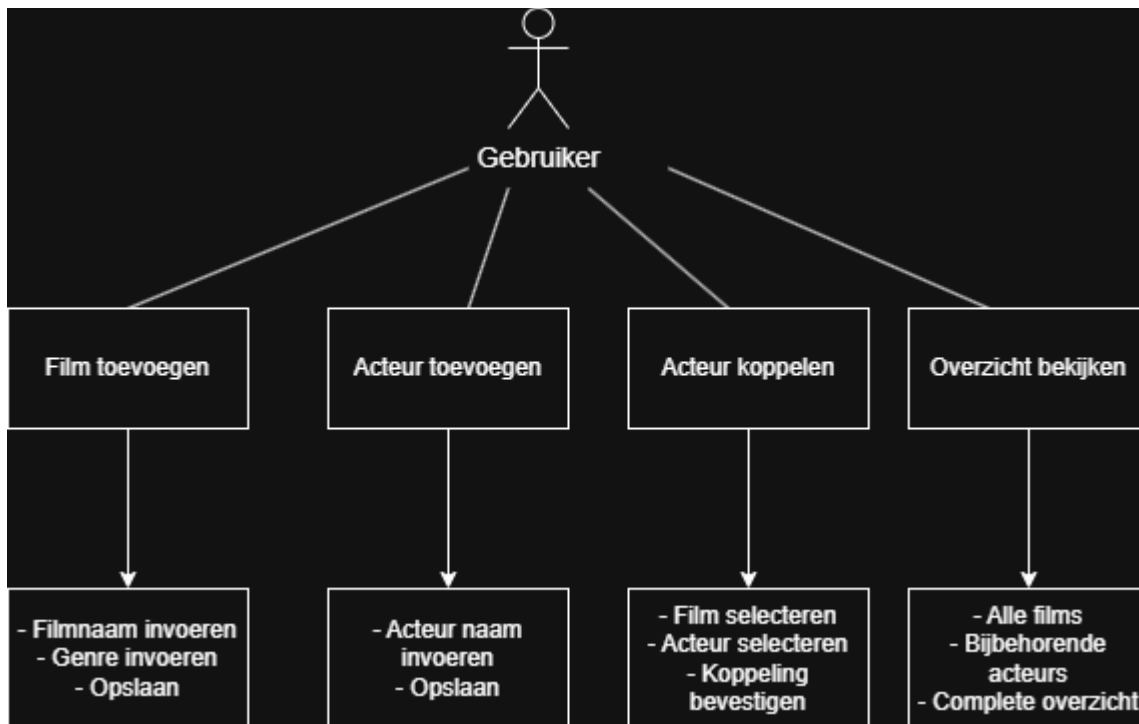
Gebruiker

Film toevoegen

Acteur toevoegen

Acteur koppelen

Overzicht bekijken

- Filmnaam invoeren
- Genre invoeren
- Opslaan

- Acteur naam invoeren
- Opslaan

- Film selecteren
- Acteur selecteren
- Koppeling bevestigen

- Alle films
- Bijbehorende acteurs
- Complete overzicht